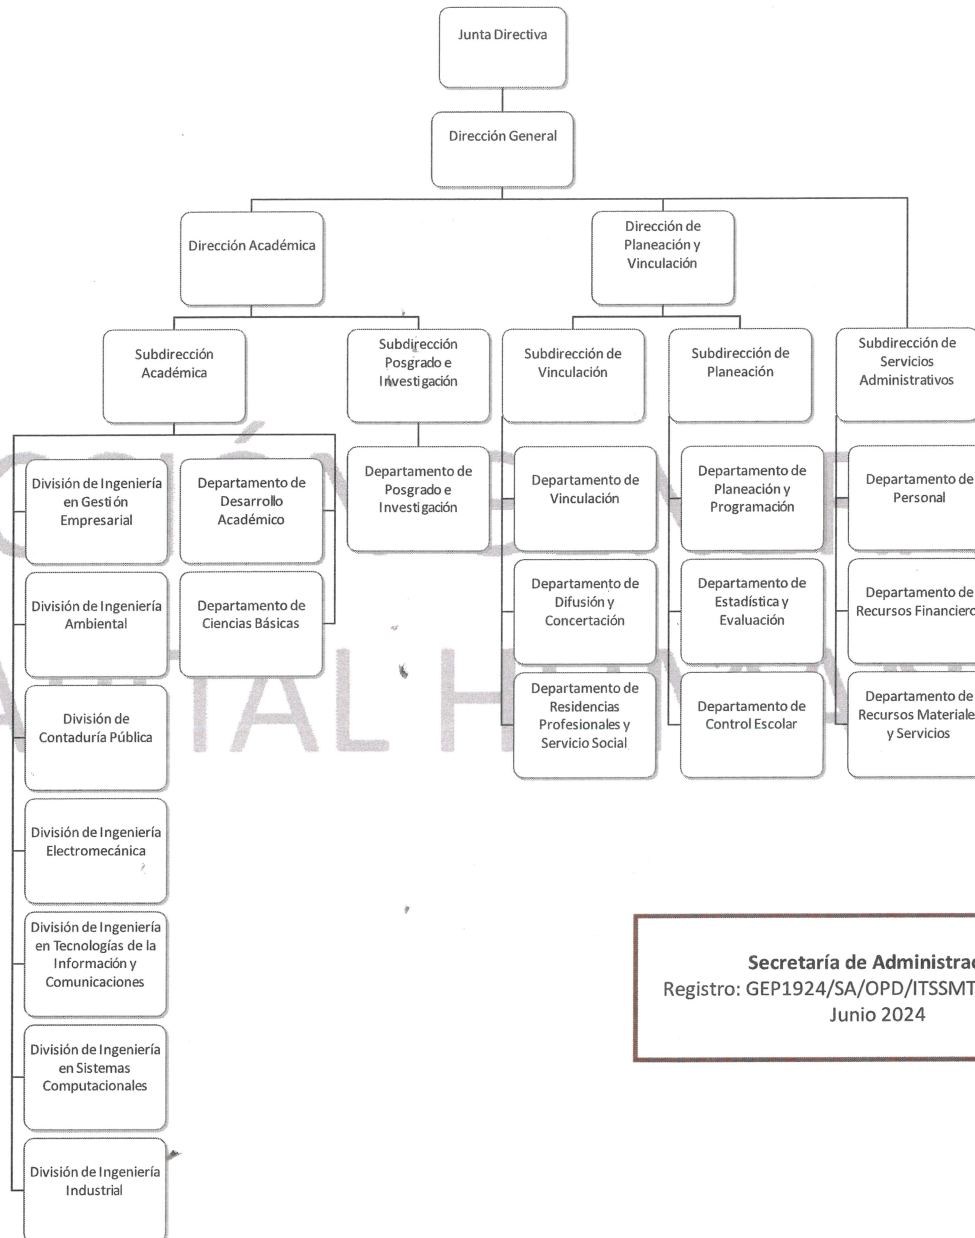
Junta Directiva

Dirección General

Dirección Académica

Dirección de Planeación y Vinculación

Subdirección Académica

Subdirección Posgrado e Investigación

Subdirección de Vinculación

Subdirección de Planeación

Subdirección de Servicios Administrativos

División de Ingeniería en Gestión Empresarial

Departamento de Desarrollo Académico

Departamento de Posgrado e Investigación

Departamento de Vinculación

Departamento de Planeación y Programación

Departamento de Personal

División de Ingeniería Ambiental

Departamento de Ciencias Básicas

Departamento de Difusión y Concertación

Departamento de Estadística y Evaluación

Departamento de Recursos Financiero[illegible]

División de Contaduría Pública

Departamento de Residencias Profesionales y Servicio Social

Departamento de Control Escolar

Departamento de Recursos Materiale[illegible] y Servicios

División de Ingeniería Electromecánica

División de Ingeniería en Tecnologías de la Información y Comunicaciones

División de Ingeniería en Sistemas Computacionales

División de Ingeniería Industrial

Secretaría de Administrac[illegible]
Registro: GEP1924/SA/OPD/ITSSMT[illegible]
Junio 2024